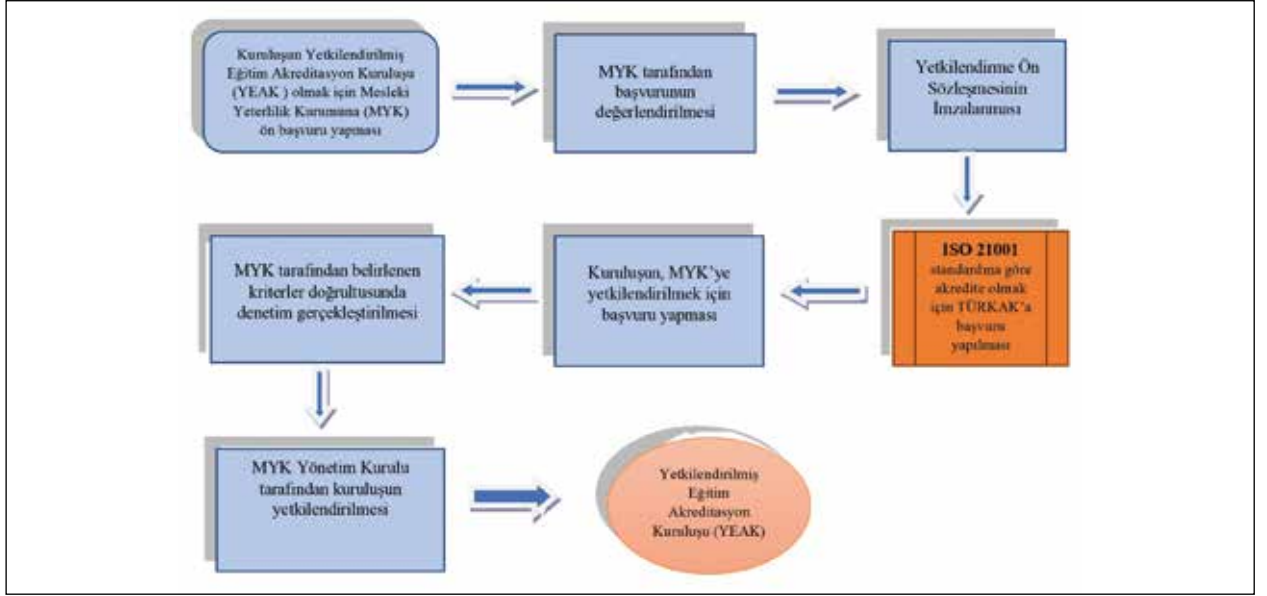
Kuruluşun Yetkilendirilmiş Eğitim Akreditasyon Kuruluşu (YEAK ) olmak için Mesleki Yeterlilik Kurumuna (MYK) ön başvuru yapması

MYK tarafından başvurunun değerlendirilmesi

Yetkilendirme Ön Sözleşmesinin İmzalanması

ISO 21001 standardına göre akredite olmak için TÜRKAK'a başvuru yapılması

Kuruluşun, MYK'ye yetkilendirilmek için başvuru yapması

MYK tarafından belirlenen kriterler doğrultusunda denetim gerçekleştirilmesi

MYK Yönetim Kurulu tarafından kuruluşun yetkilendirilmesi

Yetkilendirilmiş Eğitim Akreditasyon Kuruluşu (YEAK)